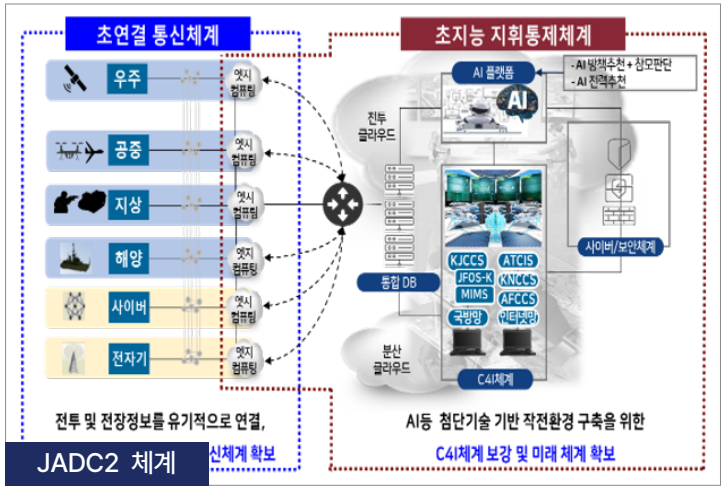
초연결 통신체계

초지능 지휘통제체계

우주
엣지 컴퓨팅

공중
엣지 컴퓨팅

지상
엣지 컴퓨팅

해양
엣지 컴퓨팅

사이버
엣지 컴퓨팅

전자기
엣지 컴퓨팅

AI 플랫폼

- AI 방책추천 + 참모판단
- AI 전력추천

AI

전투 클라우드

KJCCS
ATCIS
JFOS-K
KNCCS
MIMS
AFCCS
국방망
인터넷망

통합 DB

사이버/보안체계

분산 클라우드

C4I체계

전투 및 전장정보를 유기적으로 연결,
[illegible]신체계 확보

AI등 첨단기술 기반 작전환경 구축을 위한
C4I체계 보강 및 미래 체계 확보

JADC2 체계